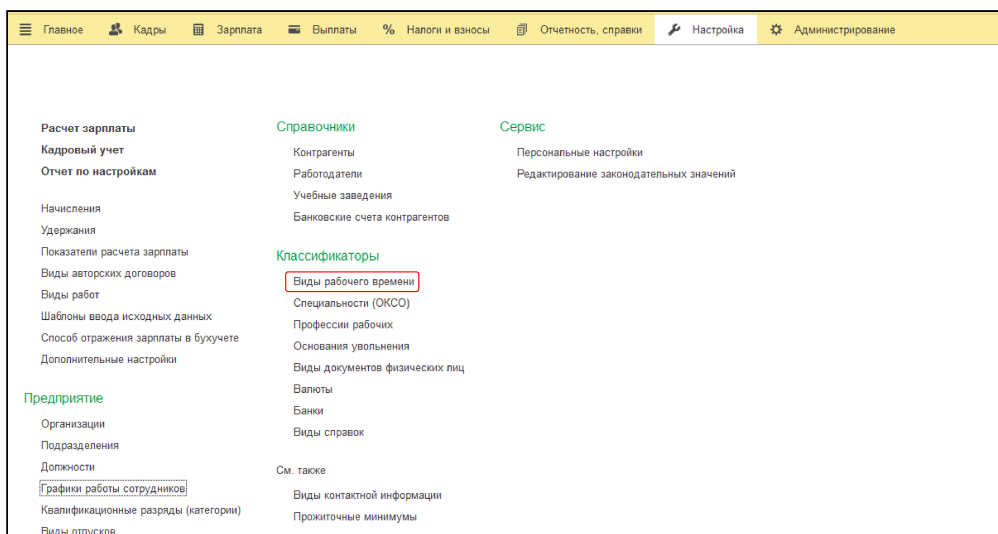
Главное   Кадры   Зарплата   Выплаты   Налоги и взносы   Отчетность, справки   Настройка   Администрирование

Расчет зарплаты
Кадровый учет
Отчет по настройкам

Начисления
Удержания
Показатели расчета зарплаты
Виды авторских договоров
Виды работ
Шаблоны ввода исходных данных
Способ отражения зарплаты в бухучете
Дополнительные настройки

Предприятие
Организации
Подразделения
Должности
Графики работы сотрудников
Квалификационные разряды (категории)
Виды отпусков

Справочники
Контрагенты
Работодатели
Учебные заведения
Банковские счета контрагентов

Классификаторы
Виды рабочего времени
Специальности (ОКСО)
Профессии рабочих
Основания увольнения
Виды документов физических лиц
Валюты
Банки
Виды справок

См. также
Виды контактной информации
Прожиточные минимумы

Сервис
Персональные настройки
Редактирование законодательных значений